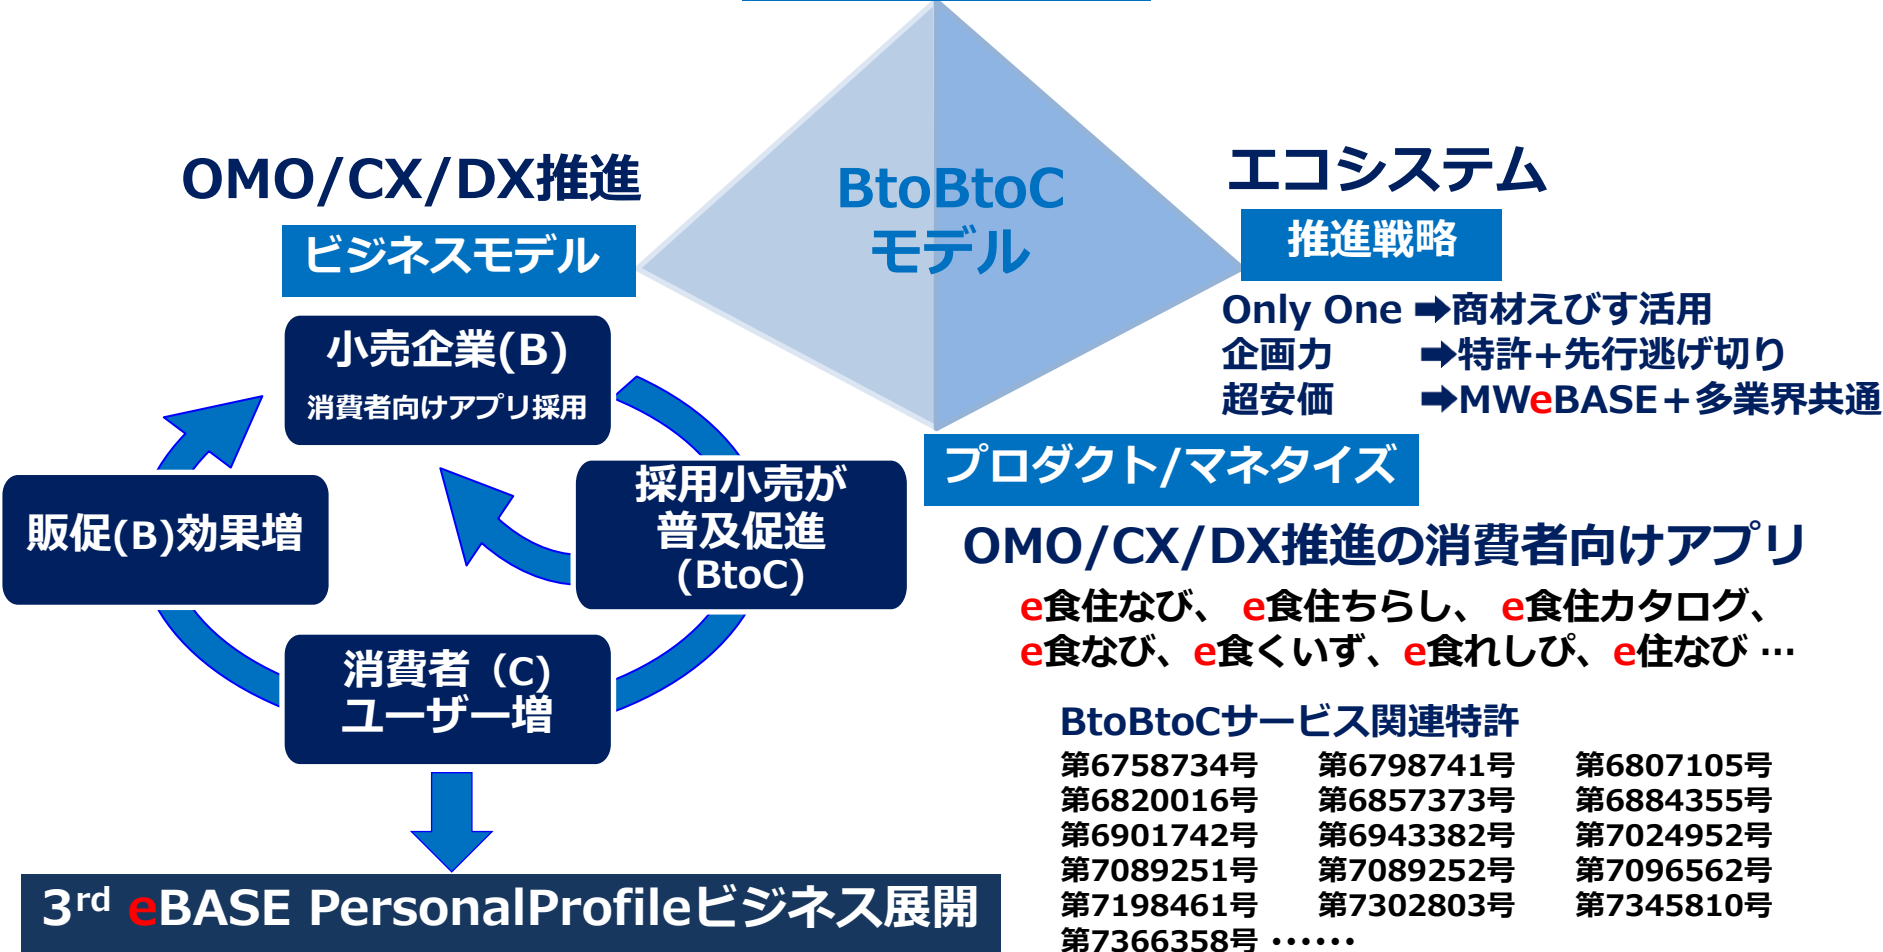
OMO/CX/DX推進

ビジネスモデル

BtoBtoC
モデル

エコシステム

推進戦略

Only One ➡商材えびす活用
企画力 ➡特許+先行逃げ切り
超安価 ➡MWeBASE＋多業界共通

小売企業(B)
消費者向けアプリ採用

採用小売が
普及促進
(BtoC)

販促(B)効果増

消費者（C)
ユーザー増

3$^{rd}$ eBASE PersonalProfileビジネス展開

プロダクト/マネタイズ

OMO/CX/DX推進の消費者向けアプリ

e食住なび、 e食住ちらし、 e食住カタログ、
e食なび、e食くいず、e食れしぴ、e住なび …

BtoBtoCサービス関連特許

| | | |
|---|---|---|
| 第6758734号 | 第6798741号 | 第6807105号 |
| 第6820016号 | 第6857373号 | 第6884355号 |
| 第6901742号 | 第6943382号 | 第7024952号 |
| 第7089251号 | 第7089252号 | 第7096562号 |
| 第7198461号 | 第7302803号 | 第7345810号 |

第7366358号 ･･････